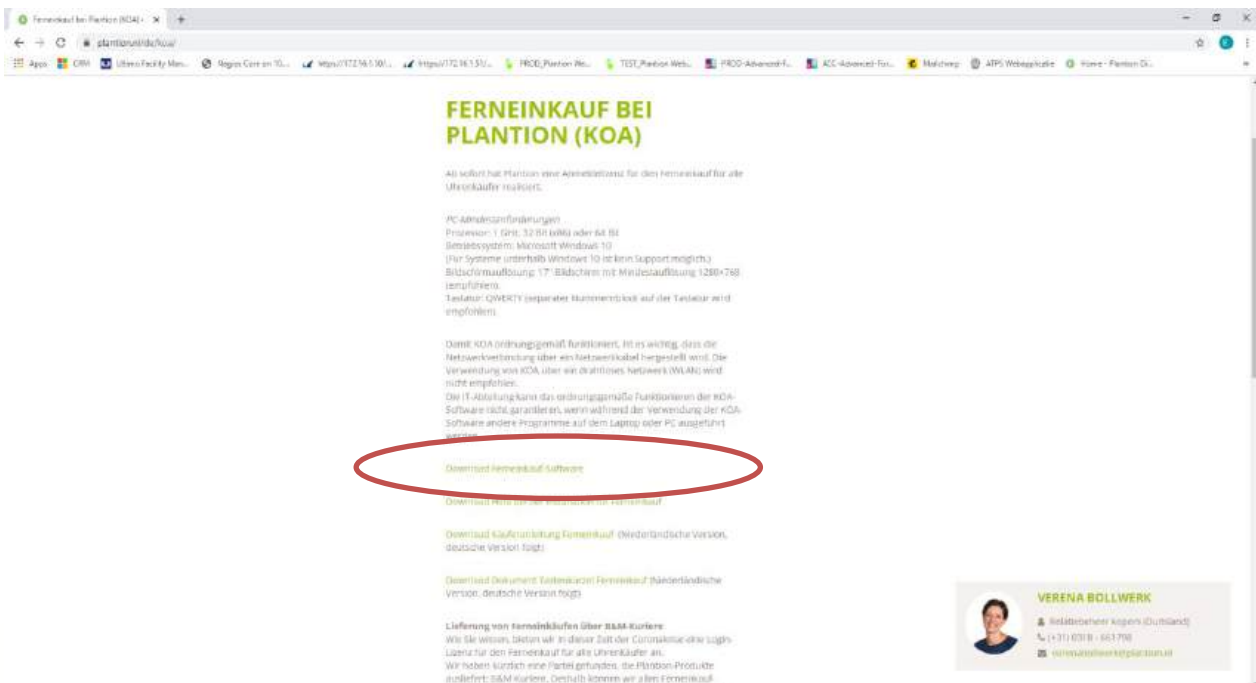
Ferneinkauf bei Plantion (KOA) ×

plantion.nl/de/koa/

Apps CRM Ultimo Facility Man... Regios Core on 10... https://172.16.1.50/... https://172.16.1.51/... PROD_Plantion We... TEST_Plantion Web... PROD-Advanced-F... ACC-Advanced-For... Mailchimp ATPS Webapplicatie Home - Plantion Di...

FERNEINKAUF BEI PLANTION (KOA)

Ab sofort hat Plantion eine Anmeldelizenz für den Ferneinkauf für alle Uhrenkäufer realisiert.

PC-Mindestanforderungen
Prozessor: 1 GHz, 32 Bit (x86) oder 64 Bit
Betriebssystem: Microsoft Windows 10
(Für Systeme unterhalb Windows 10 ist kein Support möglich.)
Bildschirmauflösung: 17" Bildschirm mit Mindestauflösung 1280×768 (empfohlen).
Tastatur: QWERTY (separater Nummernblock auf der Tastatur wird empfohlen).

Damit KOA ordnungsgemäß funktioniert, ist es wichtig, dass die Netzwerkverbindung über ein Netzwerkkabel hergestellt wird. Die Verwendung von KOA über ein drahtloses Netzwerk (WLAN) wird nicht empfohlen.
Die IT-Abteilung kann das ordnungsgemäße Funktionieren der KOA-Software nicht garantieren, wenn während der Verwendung der KOA-Software andere Programme auf dem Laptop oder PC ausgeführt werden.

Download Ferneinkauf Software

Download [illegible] Ferneinkauf

Download Kaufanleitung Ferneinkauf (Niederländische Version, deutsche Version folgt)

Download Dokument Tastenkürzel Ferneinkauf (Niederländische Version, deutsche Version folgt)

Lieferung von Ferneinkäufen über B&M-Kuriere
Wie Sie wissen, bieten wir in dieser Zeit der Coronakrise eine Login-Lizenz für den Ferneinkauf für alle Uhrenkäufer an.
Wir haben kürzlich eine Partei gefunden, die Plantion-Produkte ausliefert: B&M Kuriere. Deshalb können wir allen Ferneinkauf-

VERENA BOLLWERK
Relationbeheer kopers (Duitsland)
(+31) 0318 - 661798
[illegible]@plantion.nl